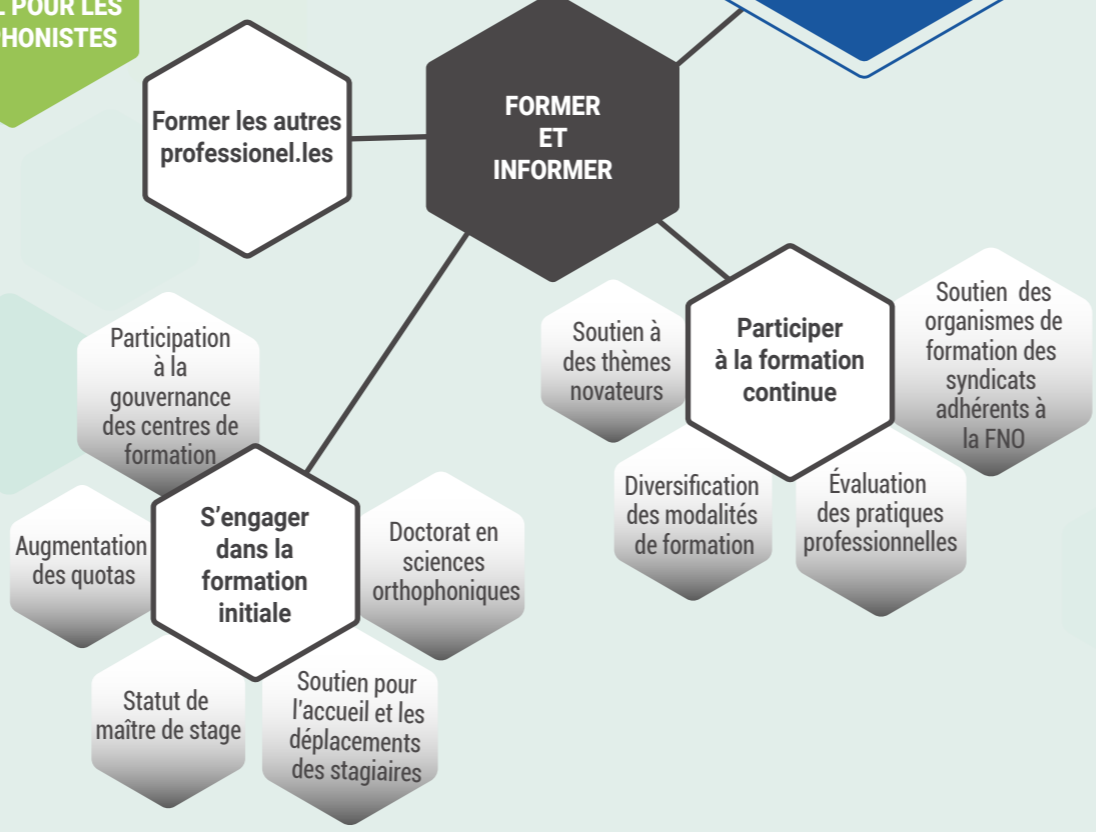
L POUR LES
HONISTES

Former les autres professionel.les

FORMER ET INFORMER

Participer à la formation continue

Soutien à des thèmes novateurs

Soutien des organismes de formation des syndicats adhérents à la FNO

Diversification des modalités de formation

Évaluation des pratiques professionnelles

Participation à la gouvernance des centres de formation

S’engager dans la formation initiale

Augmentation des quotas

Doctorat en sciences orthophoniques

Statut de maître de stage

Soutien pour l'accueil et les déplacements des stagiaires